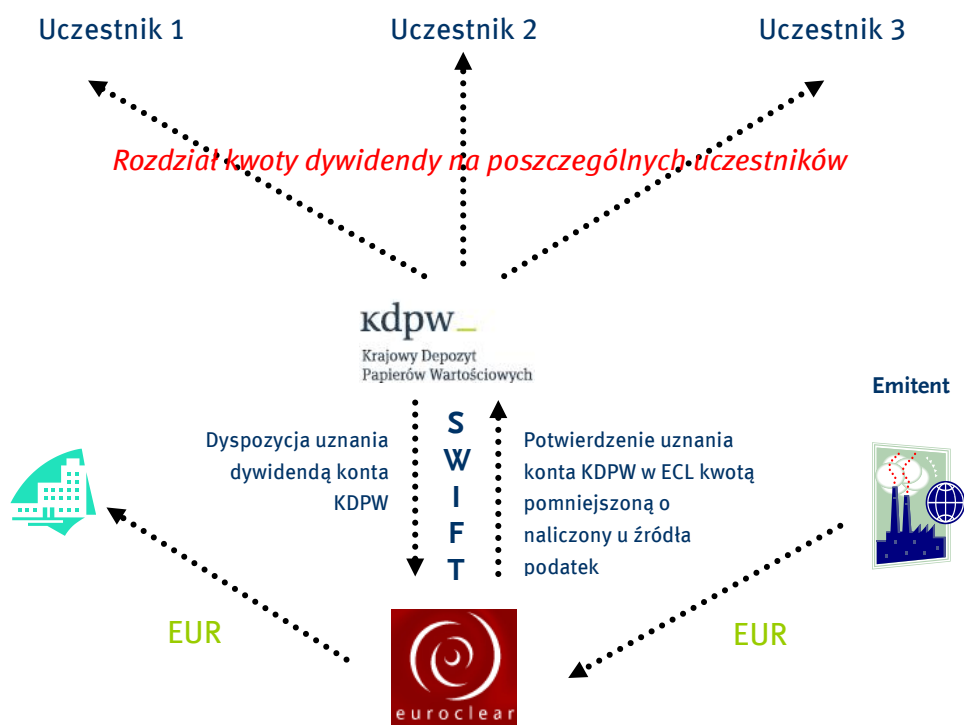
Uczestnik 1

Uczestnik 2

Uczestnik 3

Rozdział kwoty dywidendy na poszczególnych uczestników

kdpw_
Krajowy Depozyt
Papierów Wartościowych

Emitent

Dyspozycja uznania dywidendą konta KDPW

SWIFT

Potwierdzenie uznania konta KDPW w ECL kwotą pomniejszoną o naliczony u źródła podatek

EUR

euroclear

EUR